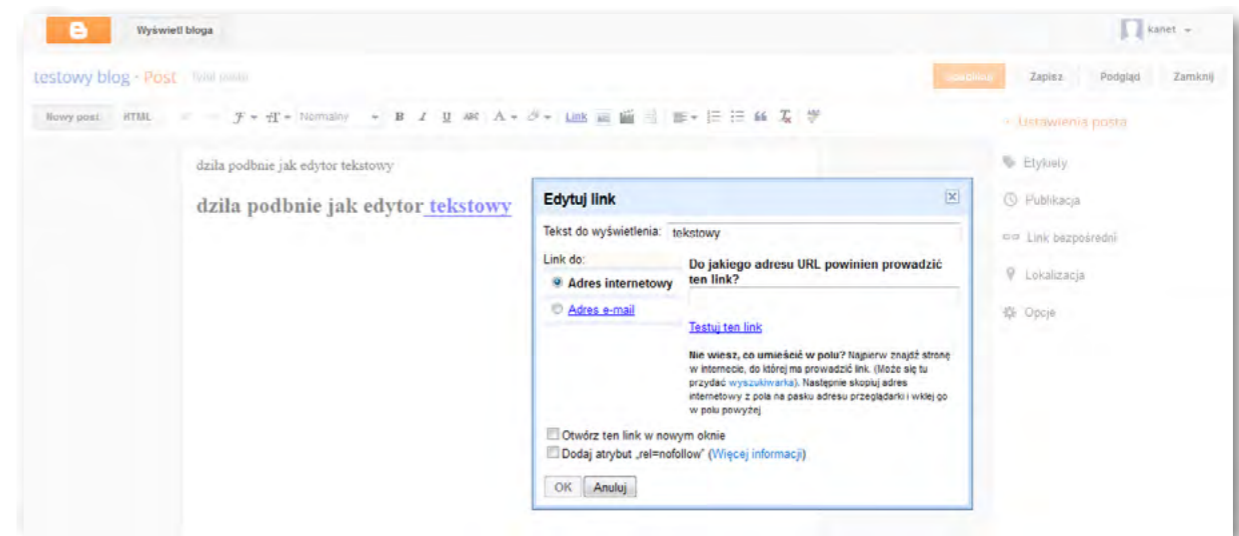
Wyświetl bloga

kanet

testowy blog · Post Tytuł posta

Opublikuj Zapisz Podgląd Zamknij

Nowy post HTML

Normalny

Link

działa podbnie jak edytor tekstowy

działa podbnie jak edytor tekstowy

Edytuj link

Tekst do wyświetlenia: tekstowy

Link do:

Adres internetowy

Adres e-mail

Do jakiego adresu URL powinien prowadzić ten link?

Testuj ten link

Nie wiesz, co umieścić w polu? Najpierw znajdź stronę w internecie, do której ma prowadzić link. (Może się tu przydać wyszukiwarka). Następnie skopiuj adres internetowy z pola na pasku adresu przeglądarki i wklej go w polu powyżej

Otwórz ten link w nowym oknie

Dodaj atrybut „rel=nofollow" (Więcej informacji)

OK Anuluj

Ustawienia posta

Etykiety

Publikacja

Link bezpośredni

Lokalizacja

Opcje